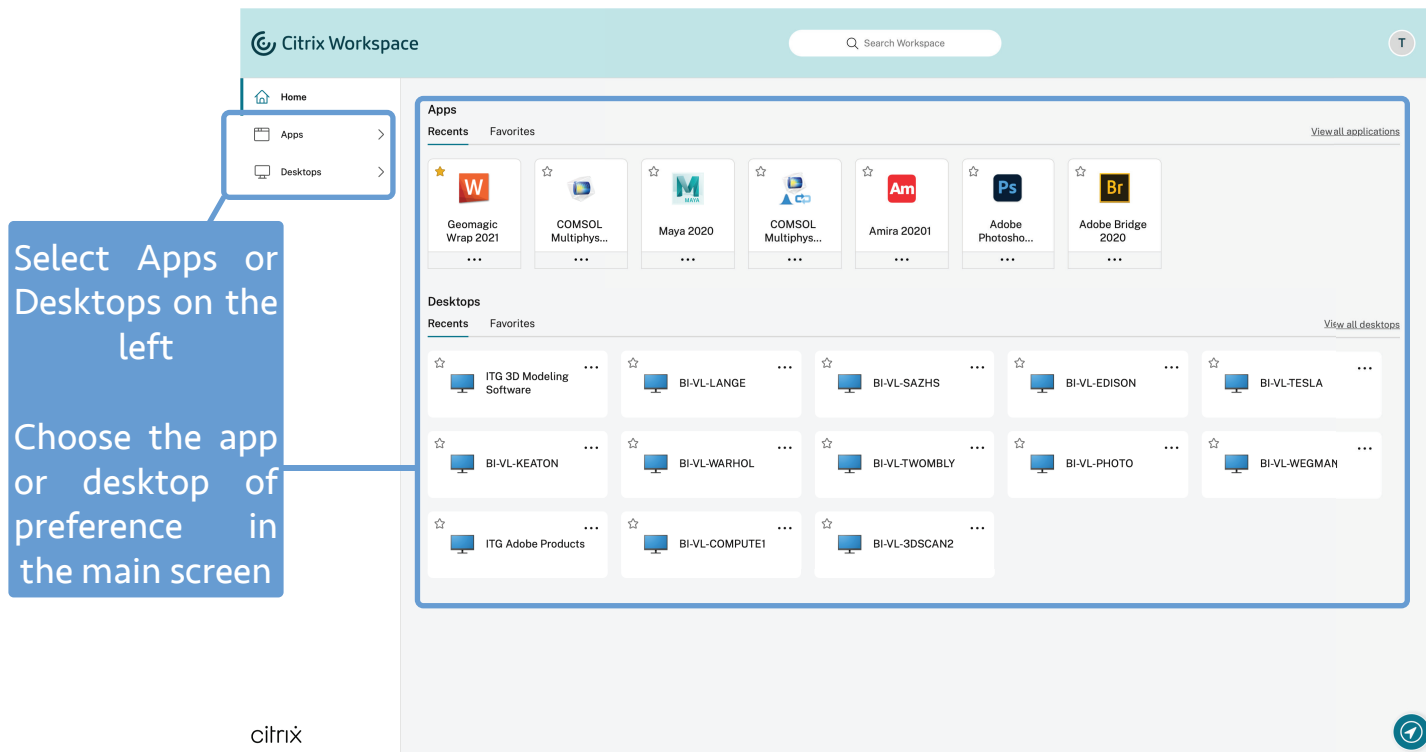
Citrix Workspace

Search Workspace

T

Home

Apps

Desktops

Select Apps or Desktops on the left

Choose the app or desktop of preference in the main screen

Apps

Recents Favorites

View all applications

W
Geomagic Wrap 2021
...

COMSOL Multiphys...
...

M MAYA
Maya 2020
...

COMSOL Multiphys...
...

Am
Amira 20201
...

Ps
Adobe Photosho...
...

Br
Adobe Bridge 2020
...

Desktops

Recents Favorites

View all desktops

ITG 3D Modeling Software ...

BI-VL-LANGE ...

BI-VL-SAZHS ...

BI-VL-EDISON ...

BI-VL-TESLA ...

BI-VL-KEATON ...

BI-VL-WARHOL ...

BI-VL-TWOMBLY ...

BI-VL-PHOTO ...

BI-VL-WEGMAN ...

ITG Adobe Products ...

BI-VL-COMPUTE1 ...

BI-VL-3DSCAN2 ...

citrix